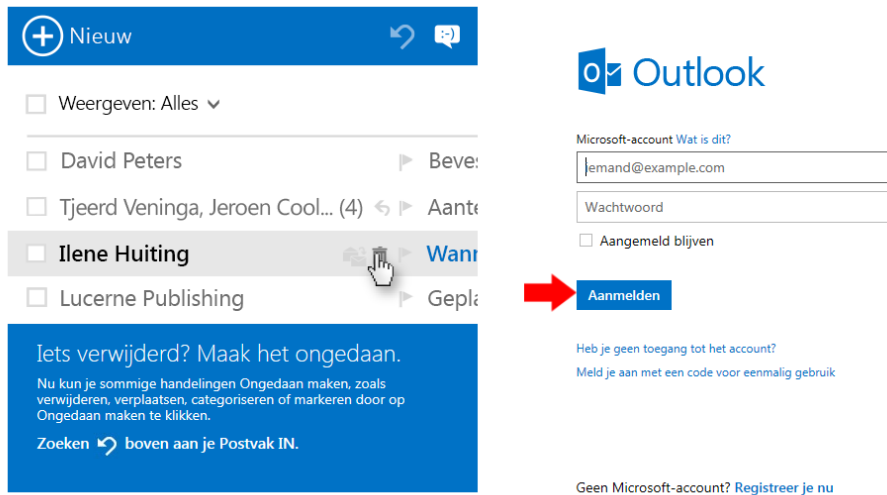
Nieuw

Weergeven: Alles

David Peters Beves

Tjeerd Veninga, Jeroen Cool... (4) Aante

Ilene Huiting Wann

Lucerne Publishing Gepla

Iets verwijderd? Maak het ongedaan.

Nu kun je sommige handelingen Ongedaan maken, zoals verwijderen, verplaatsen, categoriseren of markeren door op Ongedaan maken te klikken.

Zoeken boven aan je Postvak IN.

Outlook

Microsoft-account Wat is dit?

iemand@example.com

Wachtwoord

Aangemeld blijven

Aanmelden

Heb je geen toegang tot het account?

Meld je aan met een code voor eenmalig gebruik

Geen Microsoft-account? Registreer je nu